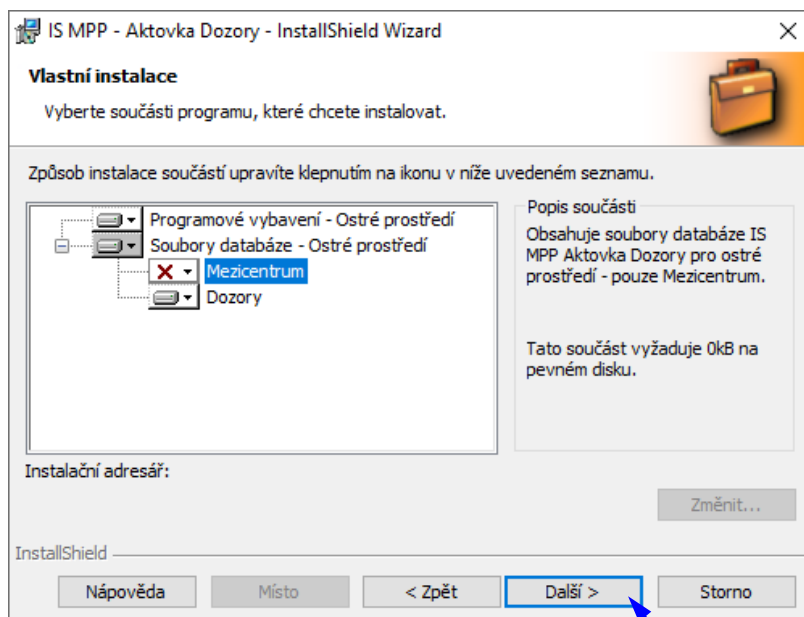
IS MPP - Aktovka Dozory - InstallShield Wizard

Vlastní instalace

Vyberte součásti programu, které chcete instalovat.

Způsob instalace součástí upravíte klepnutím na ikonu v níže uvedeném seznamu.

Programové vybavení - Ostré prostředí
Soubory databáze - Ostré prostředí
Mezicentrum
Dozory

Popis součásti

Obsahuje soubory databáze IS MPP Aktovka Dozory pro ostré prostředí - pouze Mezicentrum.

Tato součást vyžaduje 0kB na pevném disku.

Instalační adresář:

Změnit...

InstallShield

Nápověda
Místo
< Zpět
Další >
Storno